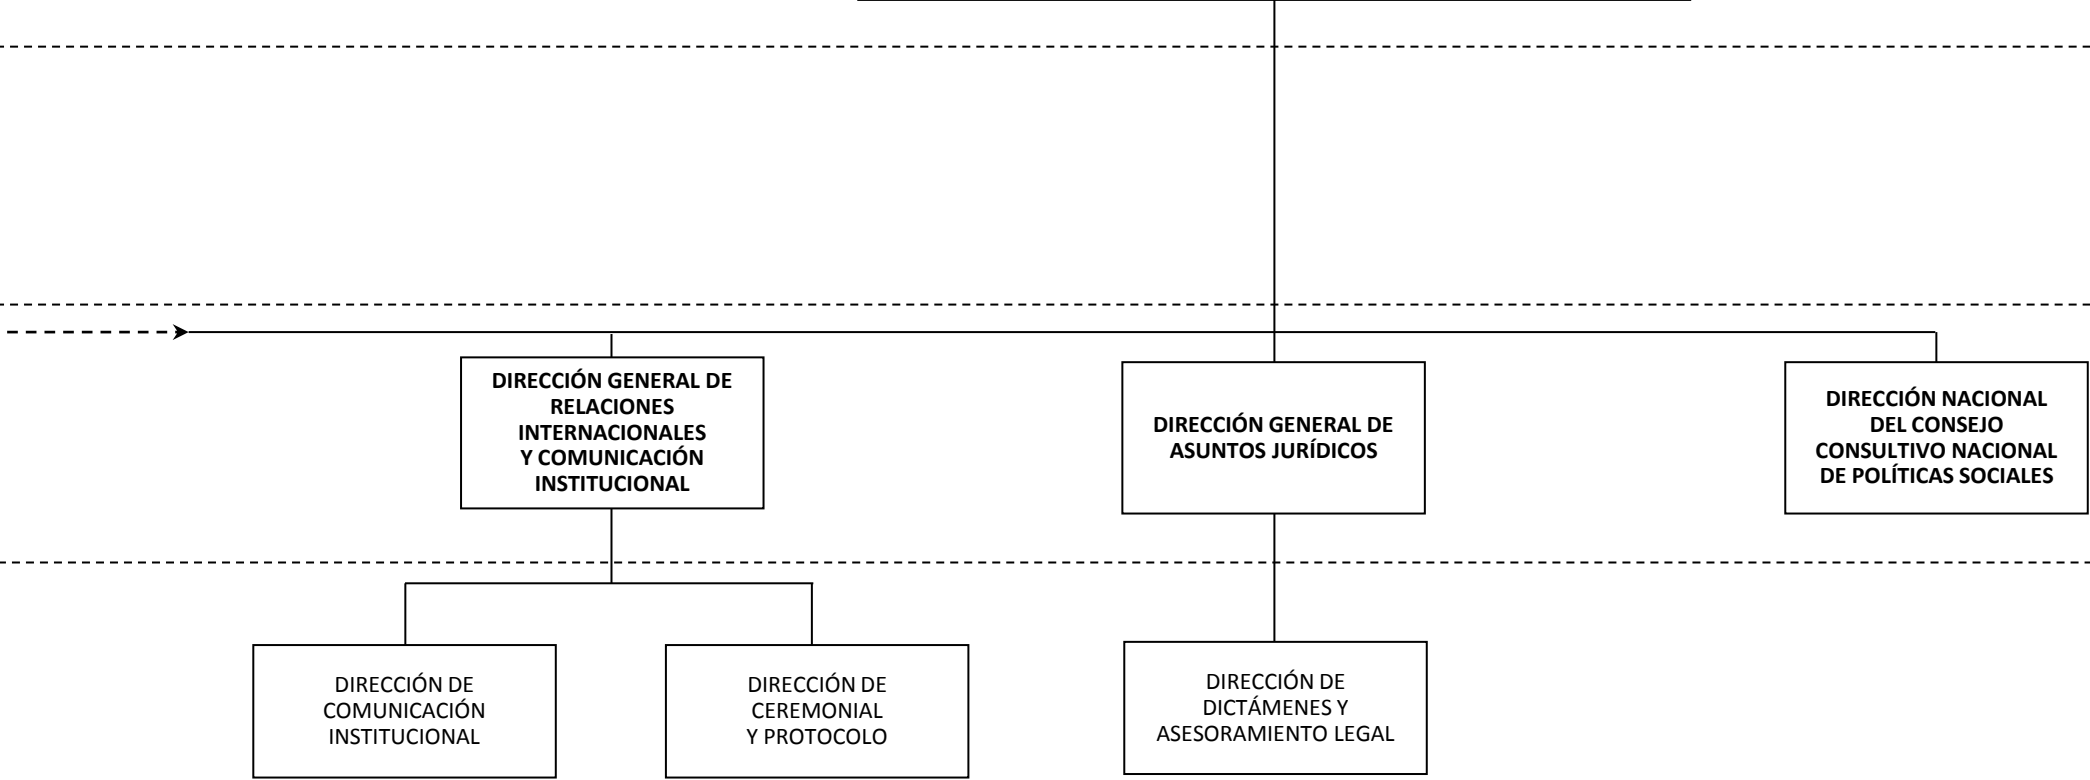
DIRECCIÓN GENERAL DE RELACIONES INTERNACIONALES Y COMUNICACIÓN INSTITUCIONAL

DIRECCIÓN GENERAL DE ASUNTOS JURÍDICOS

DIRECCIÓN NACIONAL DEL CONSEJO CONSULTIVO NACIONAL DE POLÍTICAS SOCIALES

DIRECCIÓN DE COMUNICACIÓN INSTITUCIONAL

DIRECCIÓN DE CEREMONIAL Y PROTOCOLO

DIRECCIÓN DE DICTÁMENES Y ASESORAMIENTO LEGAL